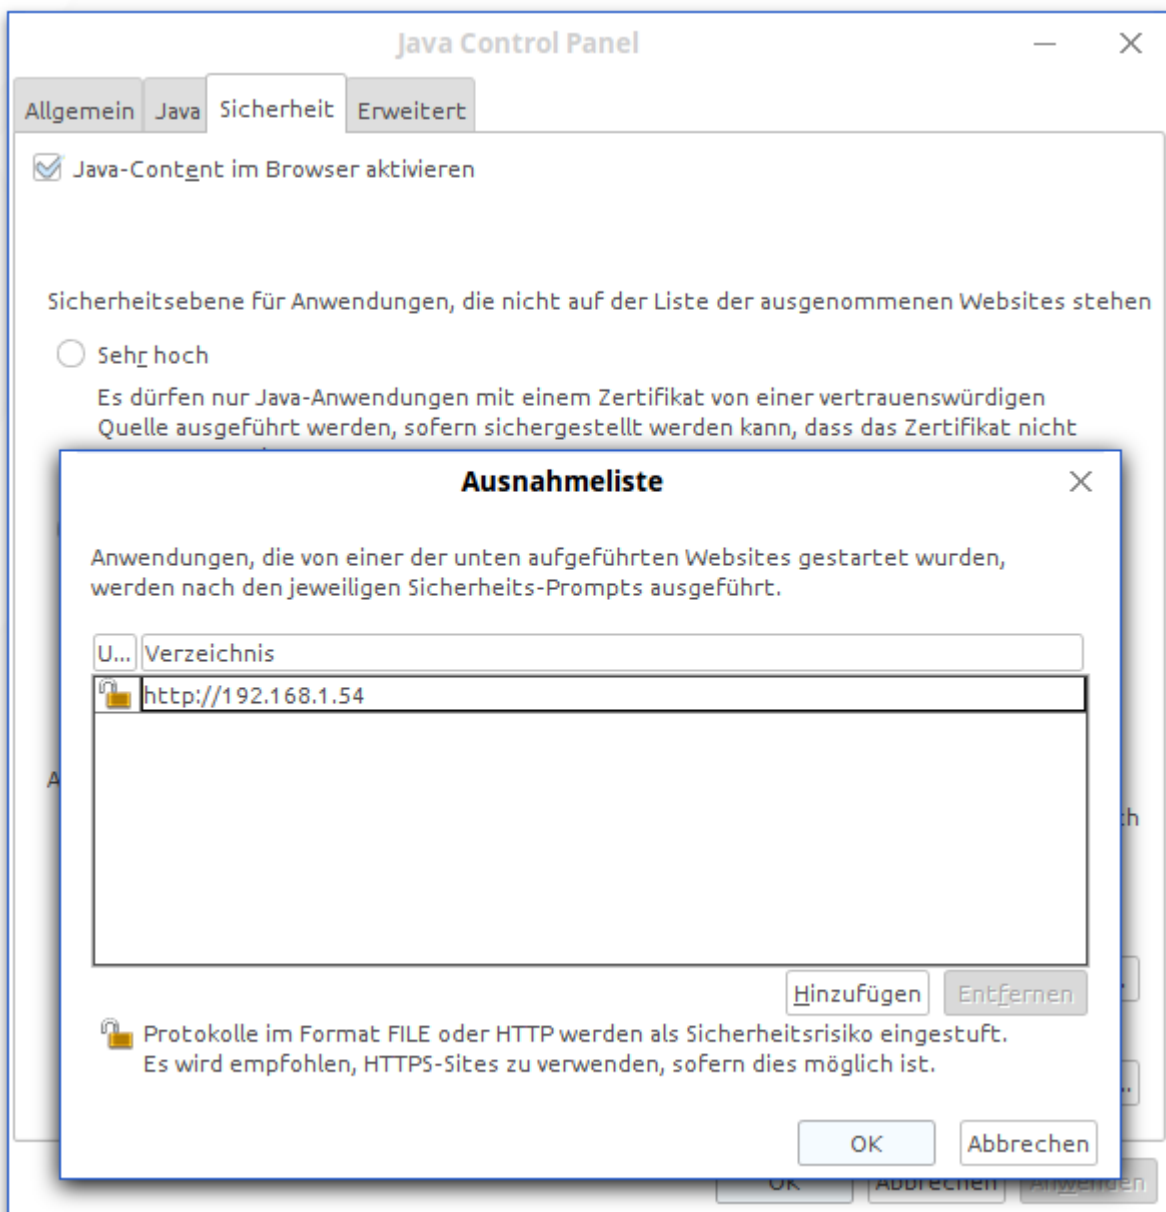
Java Control Panel

Allgemein Java Sicherheit Erweitert

Java-Content im Browser aktivieren

Sicherheitsebene für Anwendungen, die nicht auf der Liste der ausgenommenen Websites stehen

Sehr hoch

Es dürfen nur Java-Anwendungen mit einem Zertifikat von einer vertrauenswürdigen Quelle ausgeführt werden, sofern sichergestellt werden kann, dass das Zertifikat nicht

Ausnahmeliste

Anwendungen, die von einer der unten aufgeführten Websites gestartet wurden, werden nach den jeweiligen Sicherheits-Prompts ausgeführt.

| U... | Verzeichnis |
|---|---|
| | http://192.168.1.54 |

Hinzufügen Entfernen

Protokolle im Format FILE oder HTTP werden als Sicherheitsrisiko eingestuft. Es wird empfohlen, HTTPS-Sites zu verwenden, sofern dies möglich ist.

OK Abbrechen

OK Abbrechen Anwenden